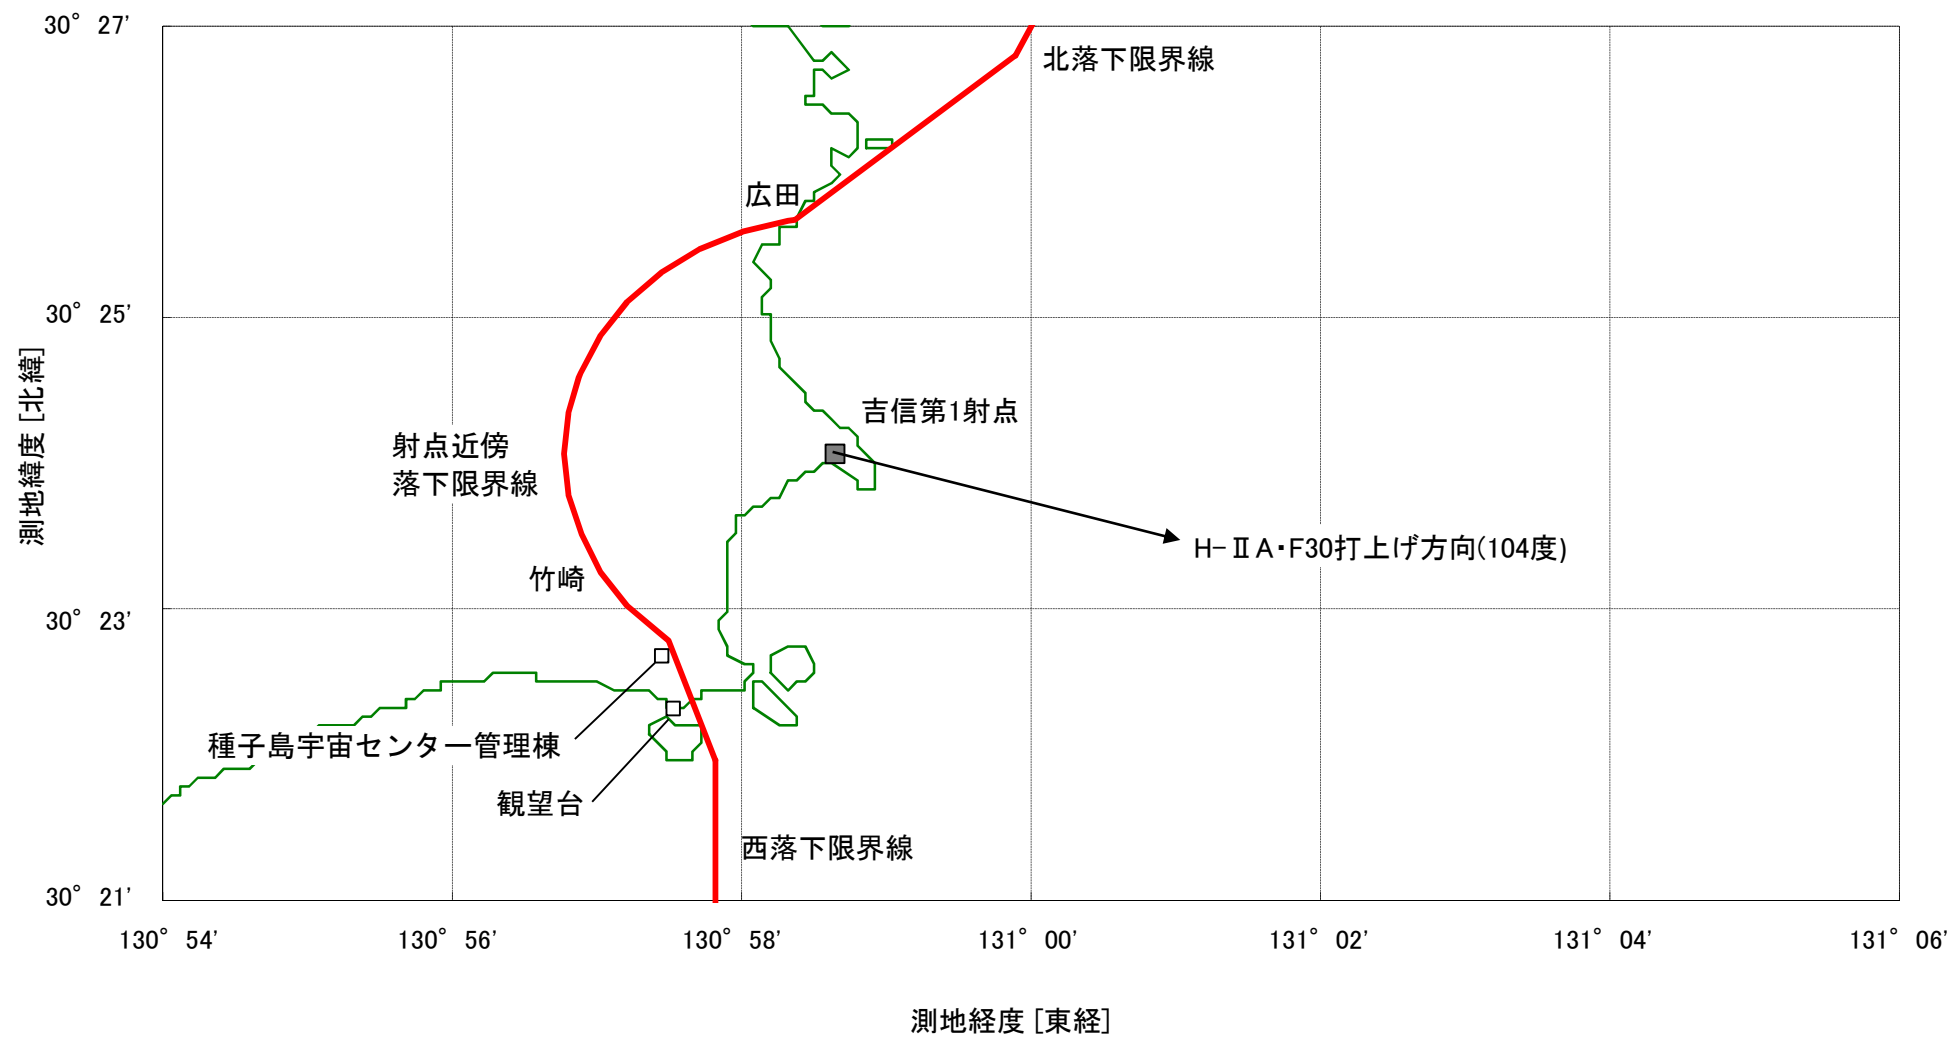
30° 27’
30° 25’
30° 23’
30° 21’
測地緯度 [北緯]
北落下限界線
広田
吉信第1射点
射点近傍
落下限界線
H−ⅡA・F30打上げ方向(104度)
竹崎
種子島宇宙センター管理棟
観望台
西落下限界線
130° 54’
130° 56’
130° 58’
131° 00’
131° 02’
131° 04’
131° 06’
測地経度 [東経]